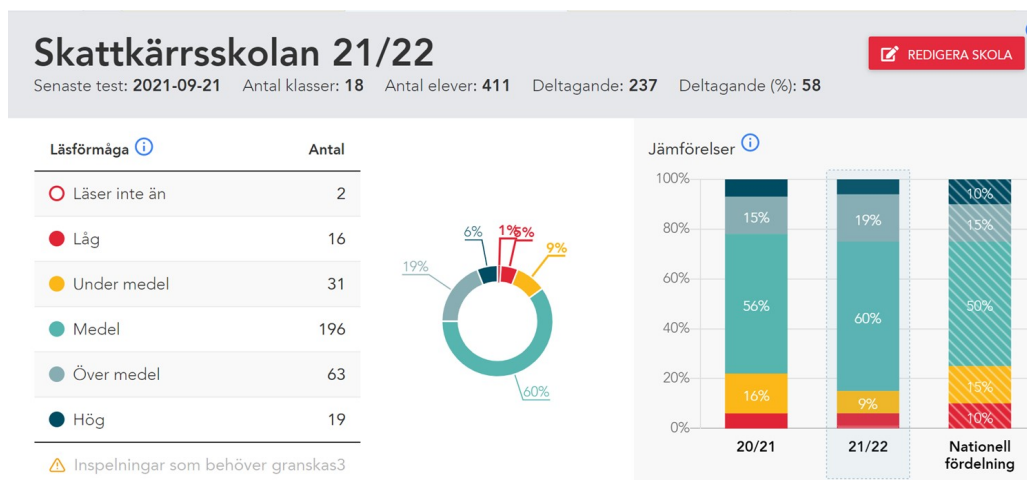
Skattkärrsskolan 21/22

REDIGERA SKOLA

Senaste test: 2021-09-21 Antal klasser: 18 Antal elever: 411 Deltagande: 237 Deltagande (%): 58

| Läsförmåga | Antal |
|---|---|
| Läser inte än | 2 |
| Låg | 16 |
| Under medel | 31 |
| Medel | 196 |
| Över medel | 63 |
| Hög | 19 |

Inspelningar som behöver granskas3

6% 1% 5% 9% 19% 60%

Jämförelser

100% 80% 60% 40% 20% 0%

15% 56% 16%

19% 60% 9%

10% 15% 50% 15% 10%

20/21 21/22 Nationell fördelning